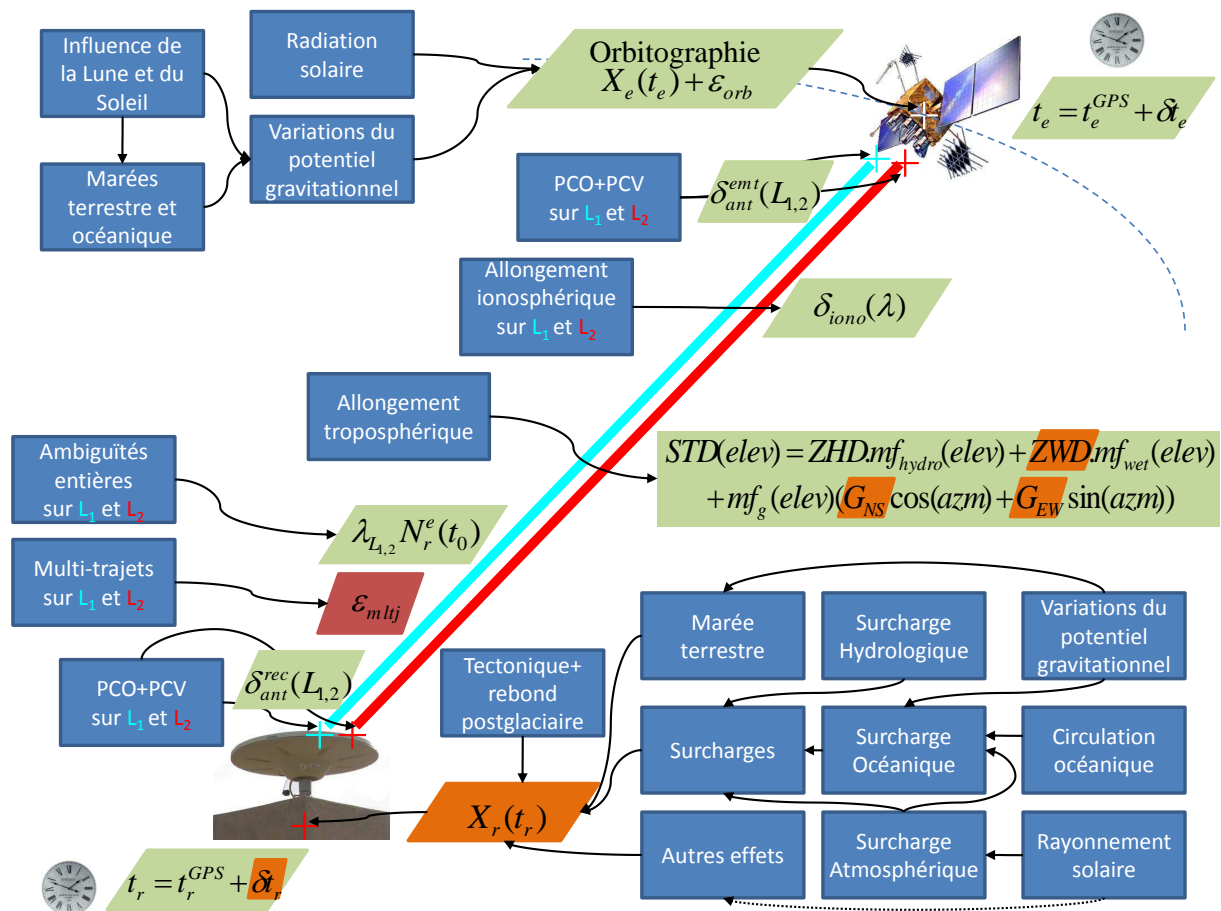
Influence de la Lune et du Soleil

Marées terrestre et océanique

Radiation solaire

Variations du potentiel gravitationnel

Orbitographie
$X_e(t_e)+\varepsilon_{orb}$

$t_e = t_e^{GPS} + \delta t_e$

PCO+PCV sur $L_1$ et $L_2$

$\delta_{ant}^{emt}(L_{1,2})$

Allongement ionosphérique sur $L_1$ et $L_2$

$\delta_{iono}(\lambda)$

Allongement troposphérique

$STD(elev) = ZHD.mf_{hydro}(elev) + ZWD.mf_{wet}(elev)$
$+ mf_g(elev)(G_{NS}\cos(azm) + G_{EW}\sin(azm))$

Ambiguïtés entières sur $L_1$ et $L_2$

$\lambda_{L_{1,2}} N_r^e(t_0)$

Multi-trajets sur $L_1$ et $L_2$

$\varepsilon_{mltj}$

PCO+PCV sur $L_1$ et $L_2$

$\delta_{ant}^{rec}(L_{1,2})$

Tectonique+ rebond postglaciaire

$X_r(t_r)$

$t_r = t_r^{GPS} + \delta t_r$

Marée terrestre

Surcharge Hydrologique

Variations du potentiel gravitationnel

Surcharges

Surcharge Océanique

Circulation océanique

Autres effets

Surcharge Atmosphérique

Rayonnement solaire